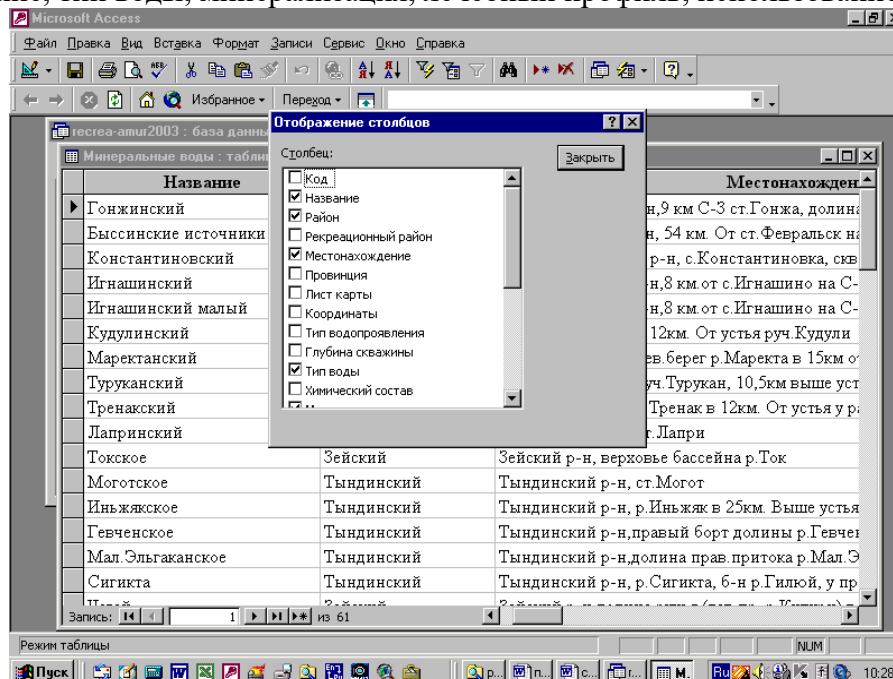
ние, тип воды, минерализация, источник информации, использование

Microsoft Access

Файл Правка Вид Вставка Формат Записи Сервис Окно Справка

Избранное ▾ Переход ▾

recrea-amur2003 : база данны

Минеральные воды : табли

| Название | | Местонахожден |
|---|---|---|
| Гонжинский | | н,9 км С-З ст.Гонжа, долина |
| Быссинские источники | | н, 54 км. От ст.Февральск на |
| Константиновский | | р-н, с.Константиновка, скв |
| Игнашинский | | н,8 км.от с.Игнашино на С- |
| Игнашинский малый | | н,8 км.от с.Игнашино на С- |
| Кудулинский | | 12км. От устья руч.Кудули |
| Маректанский | | ев.берег р.Маректа в 15км о |
| Туруканский | | уч.Турукан, 10,5км выше уст |
| Тренакский | | Тренак в 12км. От устья у р |
| Лапринский | | т.Лапри |
| Токское | Зейский | Зейский р-н, верховье бассейна р.Ток |
| Моготское | Тындинский | Тындинский р-н, ст.Могот |
| Иньжякское | Тындинский | Тындинский р-н, р.Иньжяк в 25км. Выше устья |
| Гевченское | Тындинский | Тындинский р-н,правый борт долины р.Гевче |
| Мал.Эльгаканское | Тындинский | Тындинский р-н,долина прав.притока р.Мал.Э |
| Сигикта | Тындинский | Тындинский р-н, р.Сигикта, 6-н р.Гилюй, у пр |

Запись: 1 из 61

Отображение столбцов

Столбец:

Закрыть

☐ Код
☑ Название
☑ Район
☐ Рекреационный район
☑ Местонахождение
☐ Провинция
☐ Лист карты
☐ Координаты
☐ Тип водопроявления
☐ Глубина скважины
☑ Тип воды
☐ Химический состав

Режим таблицы

NUM

Пуск

10:20